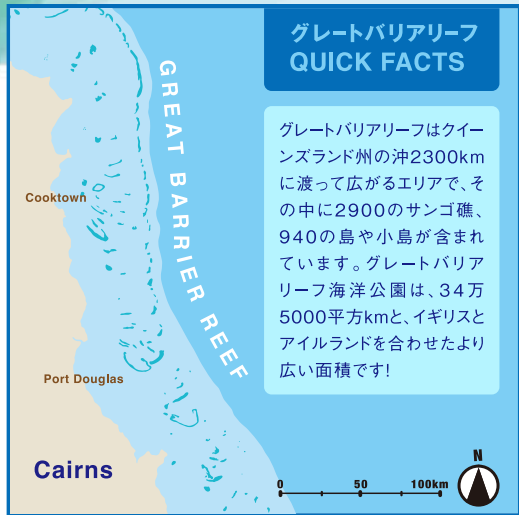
グレートバリアリーフ
QUICK FACTS

GREAT BARRIER REEF

Cooktown

Port Douglas

Cairns

グレートバリアリーフはクイーンズランド州の沖2300kmに渡って広がるエリアで、その中に2900のサンゴ礁、940の島や小島が含まれています。グレートバリアリーフ海洋公園は、34万5000平方kmと、イギリスとアイルランドを合わせたより広い面積です!

0 50 100km

N